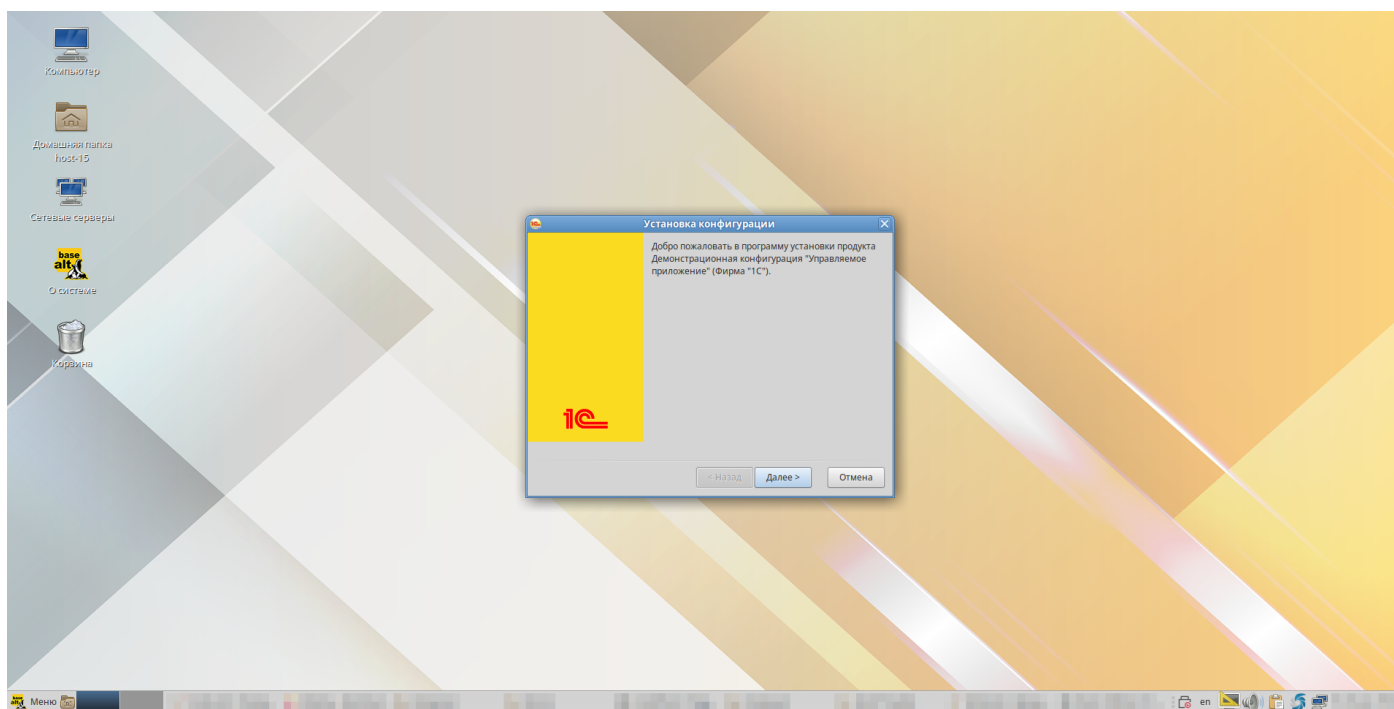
Компьютер

Домашняя папка host-15

Сетевые серверы

base alt

О системе

Корзина

Установка конфигурации

Добро пожаловать в программу установки продукта Демонстрационная конфигурация "Управляемое приложение" (Фирма "1С").

1С

< Назад

Далее >

Отмена

Меню

en